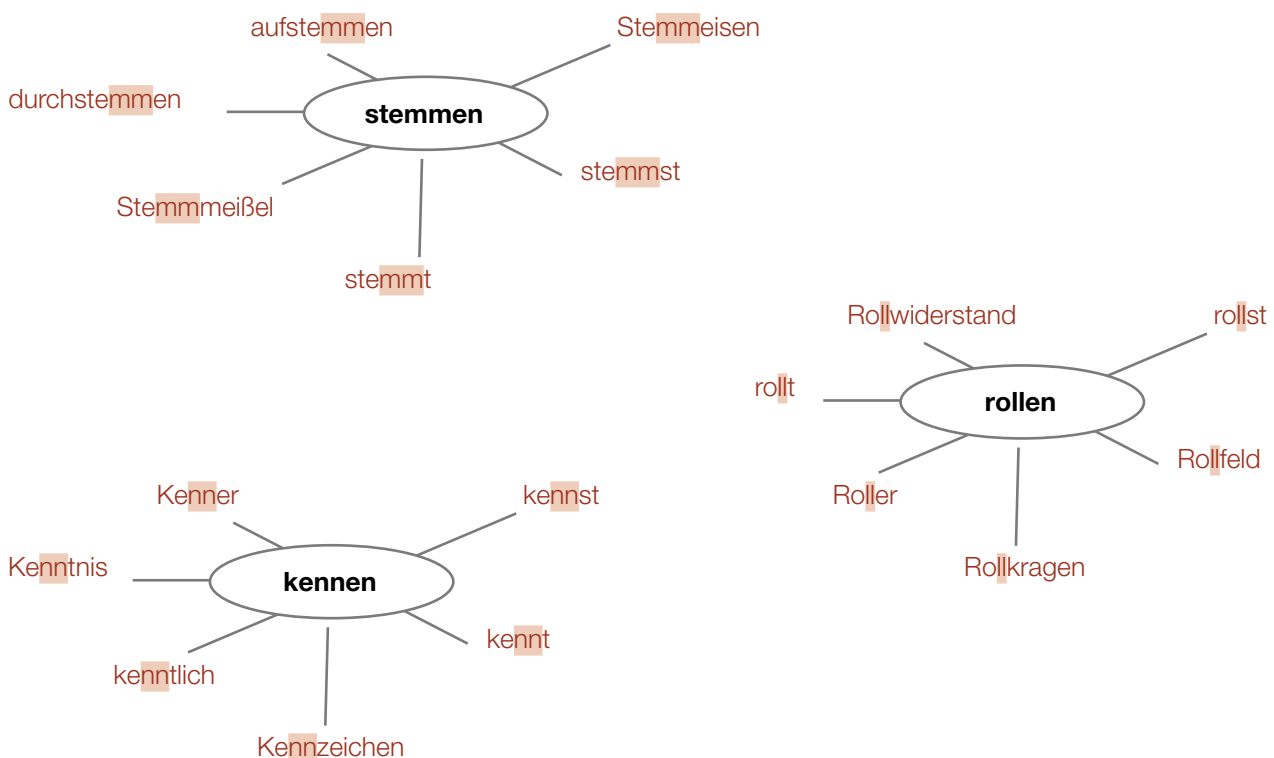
aufstemmen

Stemmeisen

durchstemmen

stemmen

stemmst

Stemmmeißel

stemmt

Rollwiderstand

rollst

rollt

rollen

Rollfeld

Roller

Rollkragen

Kenner

kennst

Kenntnis

kennen

kennt

kenntlich

Kennzeichen